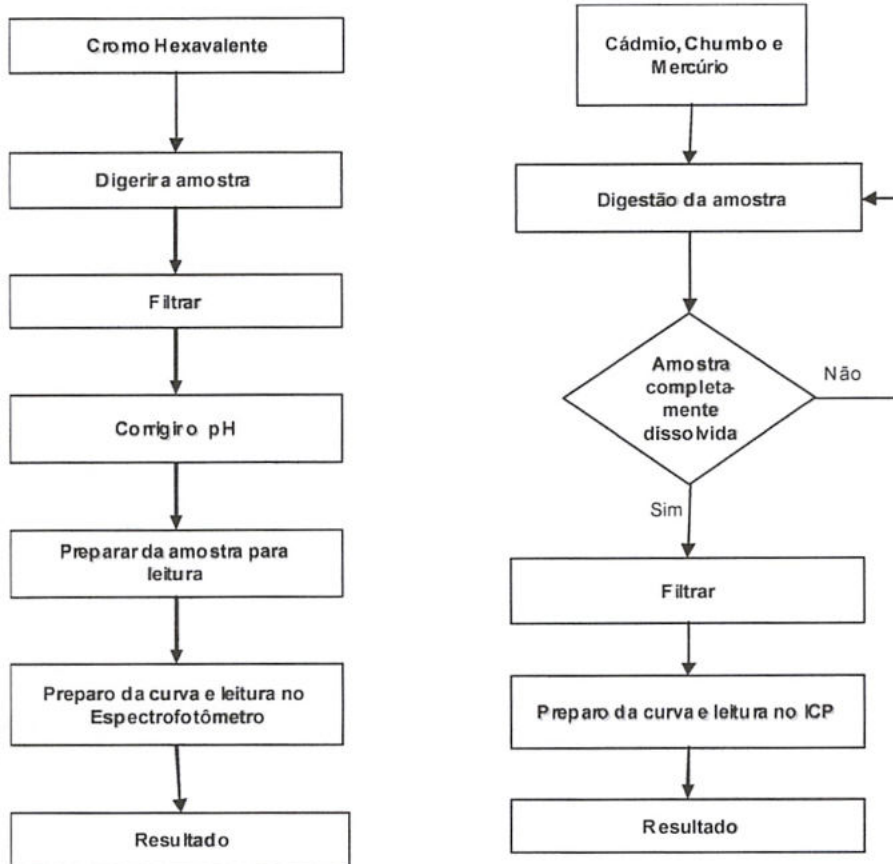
Cromo Hexavalente

Digerir a amostra

Filtrar

Corrigir o pH

Preparar da amostra para leitura

Preparo da curva e leitura no Espectrofotômetro

Resultado

Cádmio, Chumbo e Mercúrio

Digestão da amostra

Amostra completamente dissolvida

Não

Sim

Filtrar

Preparo da curva e leitura no ICP

Resultado